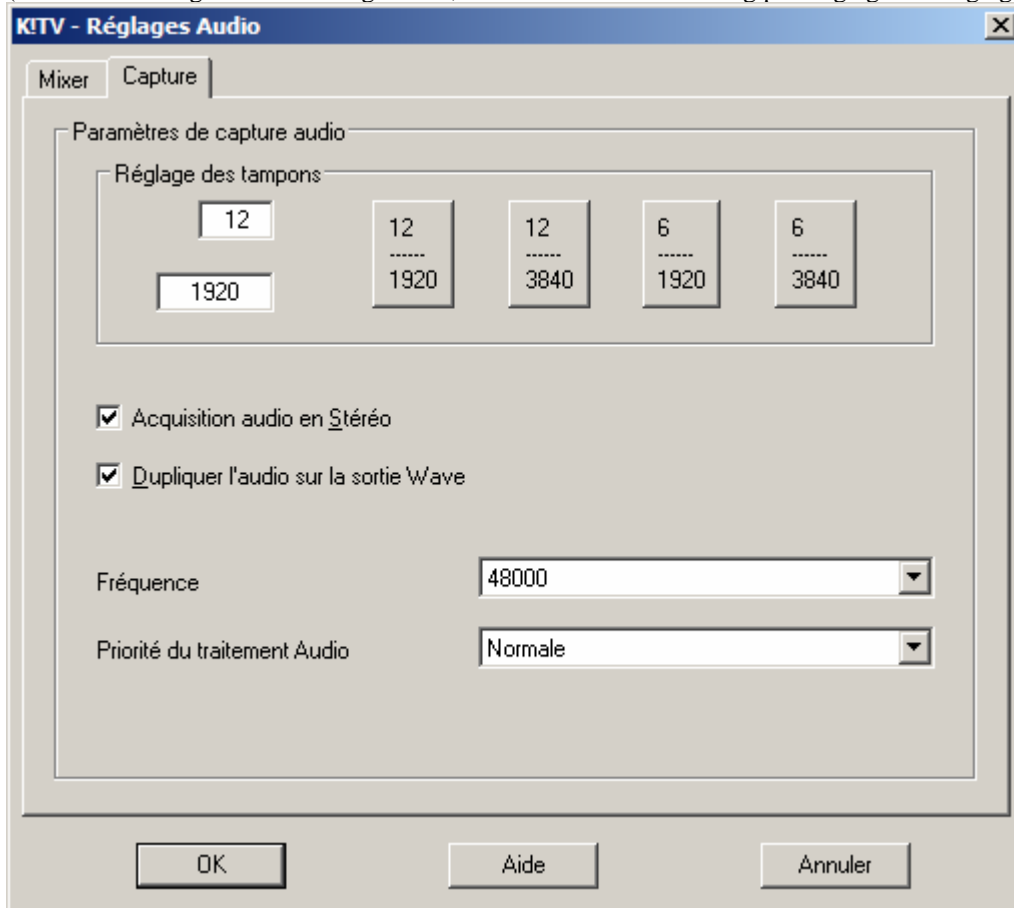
K!TV - Réglages Audio

Mixer
Capture

Paramètres de capture audio

Réglage des tampons

12

1920

12
------
1920

12
------
3840

6
------
1920

6
------
3840

Acquisition audio en Stéréo

Dupliquer l'audio sur la sortie Wave

Fréquence
48000

Priorité du traitement Audio
Normale

OK
Aide
Annuler